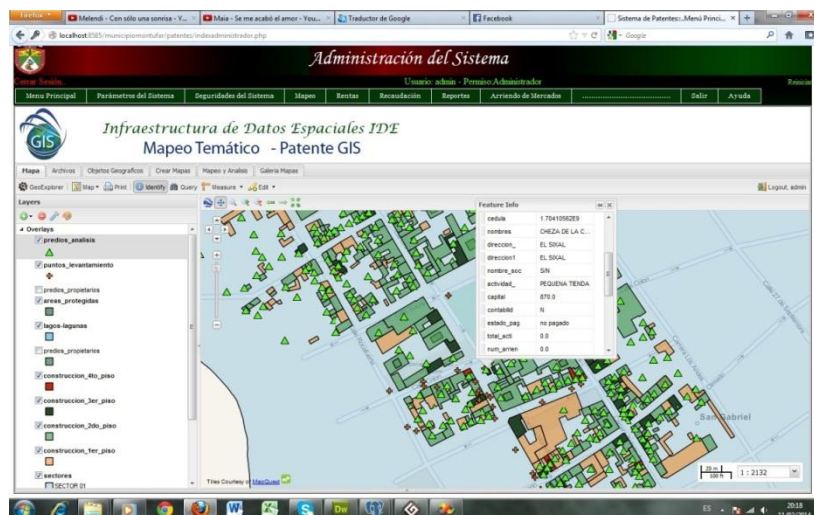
Firefox | Melendi - Con sólo una sonrisa - Y... | Maia - Se me acabó el amor - You... | Traductor de Google | Facebook | Sistema de Patentes:..Menú Princi... | +

localhost:8585/municipiomontufar/patentes/indexadministrador.php

Google

Administración del Sistema

Cerrar Sesión

Usuario: admin - Permiso:Administrador

Reiniciar

Menu Principal | Parámetros del Sistema | Seguridades del Sistema | Mapas | Rentas | Recaudación | Reportes | Arriendo de Mercados | Salir | Ayuda

GIS

Infraestructura de Datos Espaciales IDE
Mapeo Temático - Patente GIS

Mapa | Archivos | Objetos Geograficos | Crear Mapas | Mapeo y Analisis | Galeria Mapas

GeoExplorer | Map | Print | Identify | Query | Measure | Edit

Logout, admin

Layers

Overlays
predios_analisis
puntos_levantamiento
predios_propietarios
areas_protegidas
lagos-lagunas
predios_propietarios
construccion_4to_piso
construccion_3er_piso
construccion_2do_piso
construccion_1er_piso
sectores
SECTOR 01

Feature Info

| cedula | 1.70410562E9 |
|---|---|
| nombres | CHEZA DE LA C... |
| direccion_ | EL SIXAL |
| direccion1 | EL SIXAL |
| nombre_soc | S/N |
| actividad_ | PEQUENA TIENDA |
| capital | 870.0 |
| contabilid | N |
| estado_pag | no pagado |
| total_acti | 0.0 |
| num_arrien | 0.0 |

San Gabriel

Tiles Courtesy of MapQuest

20 m
100 ft
1 : 2132

ES 20:18